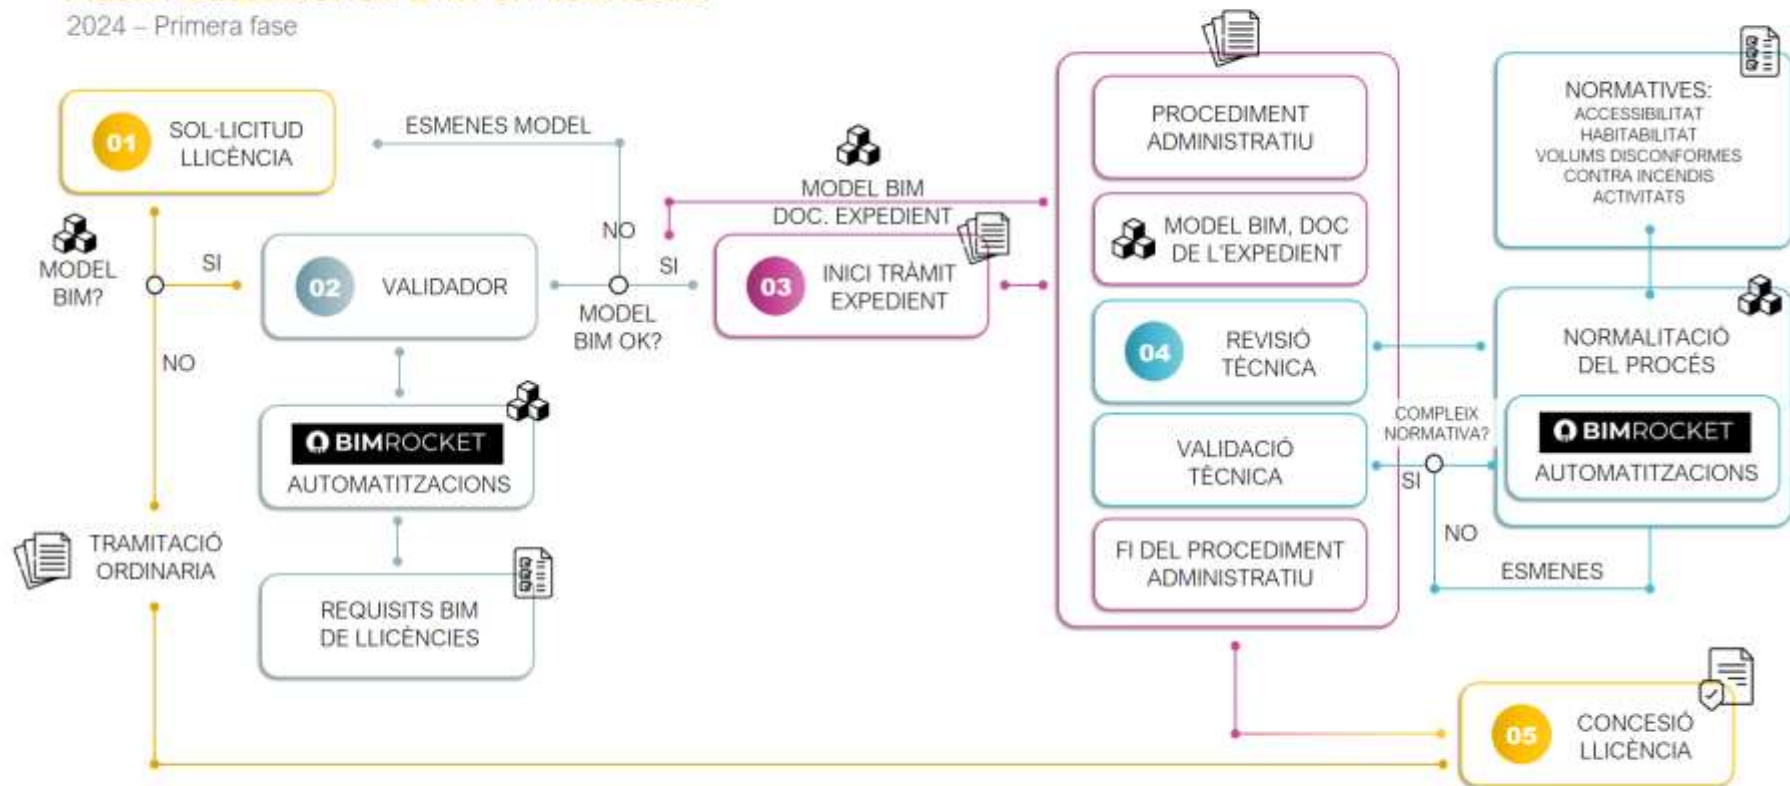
2024 – Primera fase

01 SOL·LICITUD LLICÈNCIA

ESMENES MODEL

MODEL BIM?

SI

NO

02 VALIDADOR

NO

MODEL BIM OK?

SI

MODEL BIM DOC. EXPEDIENT

03 INICI TRÀMIT EXPEDIENT

BIMROCKET AUTOMATITZACIONS

TRAMITACIÓ ORDINARIA

REQUISITS BIM DE LLICÈNCIES

PROCEDIMENT ADMINISTRATIU

MODEL BIM, DOC DE L'EXPEDIENT

04 REVISIÓ TÈCNICA

VALIDACIÓ TÈCNICA

FI DEL PROCEDIMENT ADMINISTRATIU

COMPLEIX NORMATIVA?

SI

NO

ESMENES

NORMATIVES: ACCESSIBILITAT HABITABILITAT VOLUMS DISCONFORMES CONTRA INCENDIS ACTIVITATS

NORMALITACIÓ DEL PROCÉS

BIMROCKET AUTOMATITZACIONS

05 CONCESIÓ LLICÈNCIA